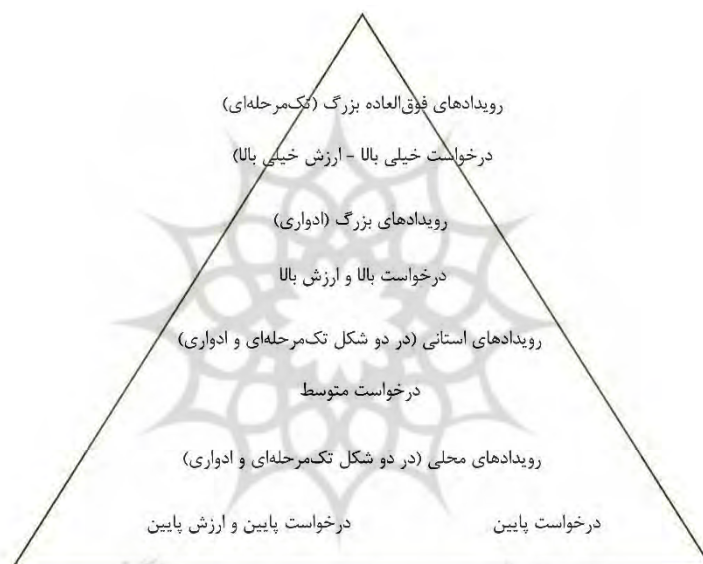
رویدادهای فوق‌العاده بزرگ (تک‌مرحله‌ای)

درخواست خیلی بالا - ارزش خیلی بالا)

رویدادهای بزرگ (ادواری)

درخواست بالا و ارزش بالا

رویدادهای استانی (در دو شکل تک‌مرحله‌ای و ادواری)

درخواست متوسط

رویدادهای محلی (در دو شکل تک‌مرحله‌ای و ادواری)

درخواست پایین

درخواست پایین و ارزش پایین